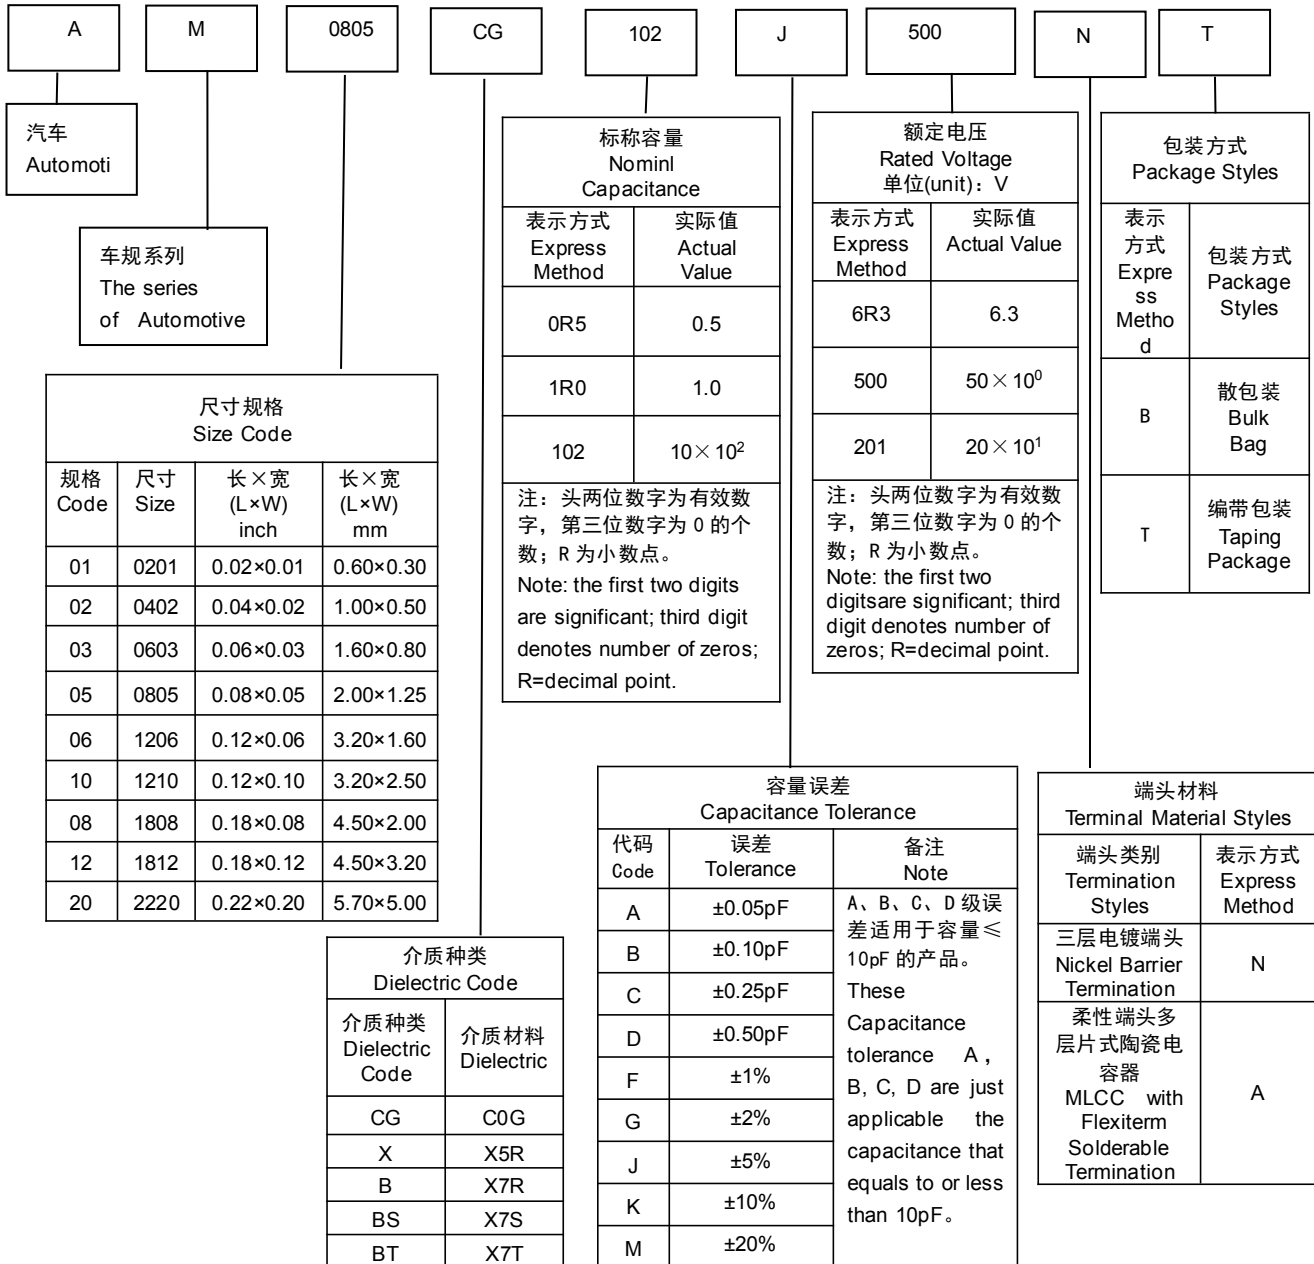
A

M

0805

CG

102

J

500

N

T

汽车
Automoti

车规系列
The series of Automotive

| 尺寸规格 Size Code | | | |
|---|---|---|---|
| 规格 Code | 尺寸 Size | 长×宽 (L×W) inch | 长×宽 (L×W) mm |
| 01 | 0201 | 0.02×0.01 | 0.60×0.30 |
| 02 | 0402 | 0.04×0.02 | 1.00×0.50 |
| 03 | 0603 | 0.06×0.03 | 1.60×0.80 |
| 05 | 0805 | 0.08×0.05 | 2.00×1.25 |
| 06 | 1206 | 0.12×0.06 | 3.20×1.60 |
| 10 | 1210 | 0.12×0.10 | 3.20×2.50 |
| 08 | 1808 | 0.18×0.08 | 4.50×2.00 |
| 12 | 1812 | 0.18×0.12 | 4.50×3.20 |
| 20 | 2220 | 0.22×0.20 | 5.70×5.00 |

| 介质种类 Dielectric Code | |
|---|---|
| 介质种类 Dielectric Code | 介质材料 Dielectric |
| CG | C0G |
| X | X5R |
| B | X7R |
| BS | X7S |
| BT | X7T |

| 标称容量 Nominl Capacitance | |
|---|---|
| 表示方式 Express Method | 实际值 Actual Value |
| 0R5 | 0.5 |
| 1R0 | 1.0 |
| 102 | $10\times10^2$ |

注：头两位数字为有效数字，第三位数字为 0 的个数；R 为小数点。
Note: the first two digits are significant; third digit denotes number of zeros; R=decimal point.

| 额定电压 Rated Voltage 单位(unit)：V | |
|---|---|
| 表示方式 Express Method | 实际值 Actual Value |
| 6R3 | 6.3 |
| 500 | $50\times10^0$ |
| 201 | $20\times10^1$ |

注：头两位数字为有效数字，第三位数字为 0 的个数；R 为小数点。
Note: the first two digitsare significant; third digit denotes number of zeros; R=decimal point.

| 包装方式 Package Styles | |
|---|---|
| 表示方式 Express Method | 包装方式 Package Styles |
| B | 散包装 Bulk Bag |
| T | 编带包装 Taping Package |

| 容量误差 Capacitance Tolerance | | |
|---|---|---|
| 代码 Code | 误差 Tolerance | 备注 Note |
| A | ±0.05pF | A、B、C、D 级误差适用于容量≤10pF 的产品。 These Capacitance tolerance A, B, C, D are just applicable the capacitance that equals to or less than 10pF。 |
| B | ±0.10pF | |
| C | ±0.25pF | |
| D | ±0.50pF | |
| F | ±1% | |
| G | ±2% | |
| J | ±5% | |
| K | ±10% | |
| M | ±20% | |

| 端头材料 Terminal Material Styles | |
|---|---|
| 端头类别 Termination Styles | 表示方式 Express Method |
| 三层电镀端头 Nickel Barrier Termination | N |
| 柔性端头多层片式陶瓷电容器 MLCC with Flexiterm Solderable Termination | A |